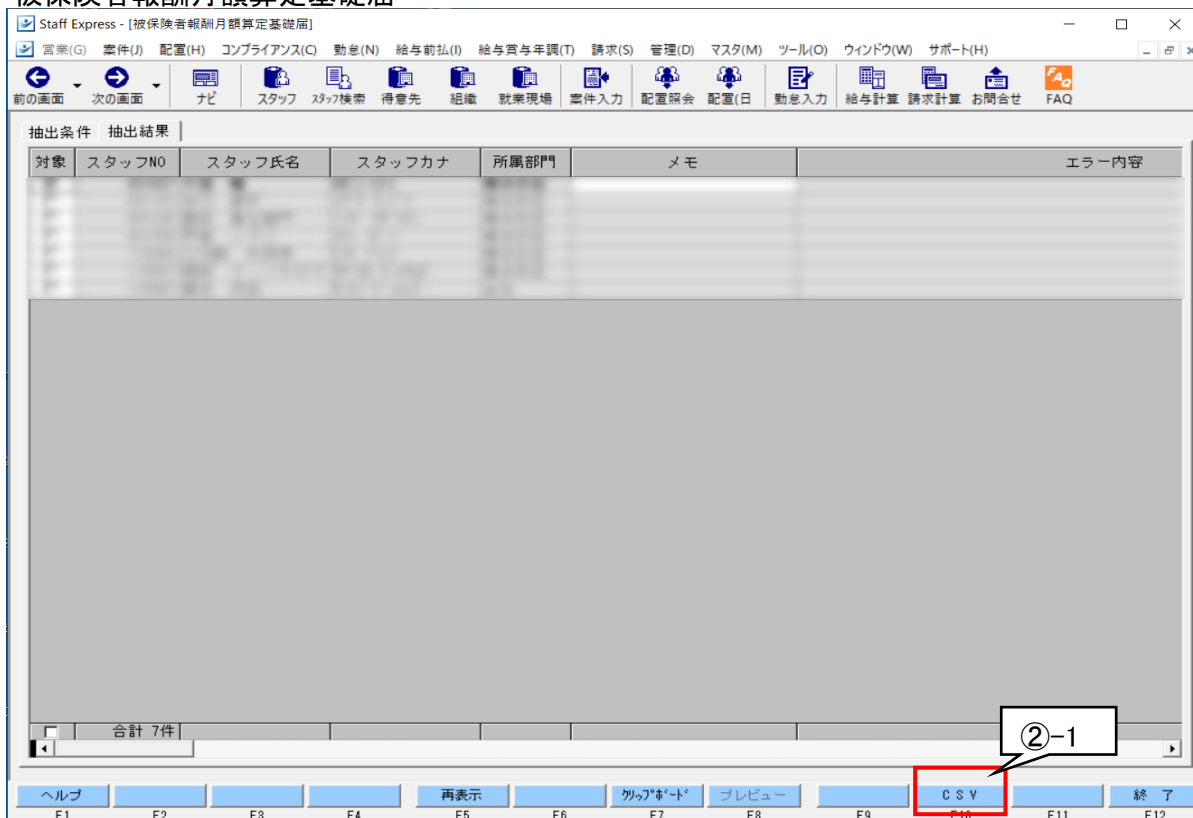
被保険者報酬月額算定基礎届

Staff Express - [被保険者報酬月額算定基礎届]

営業(G) 案件(J) 配置(H) コンプライアンス(C) 勤怠(N) 給与前払(I) 給与賞与年調(T) 請求(S) 管理(D) マスタ(M) ツール(O) ウィンドウ(W) サポート(H)

前の画面 次の画面 ナビ スタッフ ｽﾀｯﾌ検索 得意先 組織 就業現場 案件入力 配置照会 配置(日 勤怠入力 給与計算 請求計算 お問合せ FAQ

抽出条件 抽出結果

| 対象 | スタッフNO | スタッフ氏名 | スタッフカナ | 所属部門 | メモ | エラー内容 |
|---|---|---|---|---|---|---|
| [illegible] | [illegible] | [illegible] | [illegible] | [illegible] | | |
| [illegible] | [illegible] | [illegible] | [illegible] | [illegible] | | |
| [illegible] | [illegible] | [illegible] | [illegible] | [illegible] | | |
| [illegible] | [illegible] | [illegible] | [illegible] | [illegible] | | |
| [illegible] | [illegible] | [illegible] | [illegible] | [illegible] | | |
| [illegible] | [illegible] | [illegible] | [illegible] | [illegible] | | |
| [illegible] | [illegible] | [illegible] | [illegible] | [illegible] | | |

合計 7件

②-1

ヘルプ F1 | F2 | F3 | F4 | 再表示 F5 | F6 | ｸﾘｯﾌﾟﾎﾞｰﾄﾞ F7 | プレビュー F8 | F9 | ＣＳＶ F10 | F11 | 終 了 F12